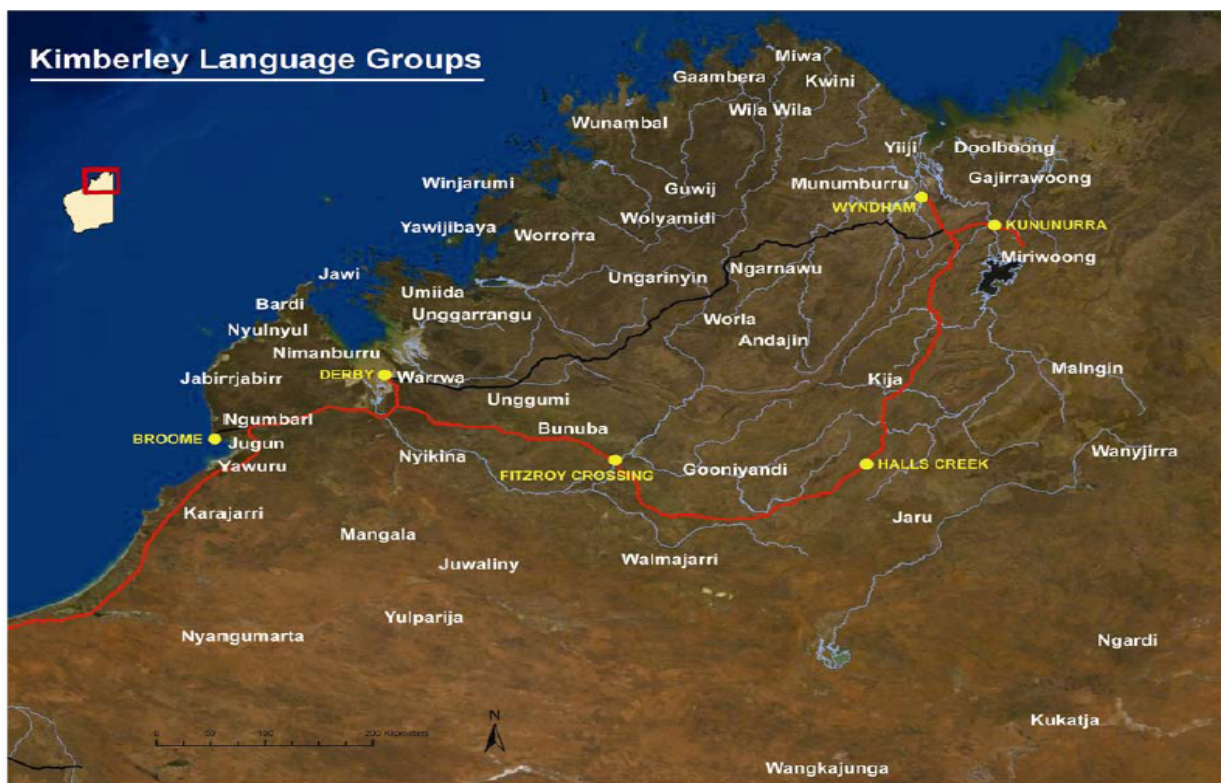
Kimberley Language Groups

Miwa
Gaambera
Kwini
Wila Wila
Wunambal
Yiiji
Doolboong
Gajirrawoong
Munumburru
WYNDHAM
KUNUNURRA
Winjarumi
Guwij
Wolyamidi
Yawijibaya
Worrorra
Miriwoong
Jawi
Ungarinyin
Ngarnawu
Bardi
Umiida
Unggarrangu
Nyulnyul
Worla
Andajin
Nimanburru
Jabirrjabirr
DERBY
Warrwa
Kija
Malngin
Unggumi
Ngumbarl
BROOME
Jugun
Bunuba
Yawuru
Nyikina
FITZROY CROSSING
Gooniyandi
HALLS CREEK
Wanyjirra
Karajarri
Jaru
Mangala
Juwaliny
Walmajarri
Yulparija
Nyangumarta
Ngardi
N
0 50 100 200 Kilometers
Kukatja
Wangkajunga